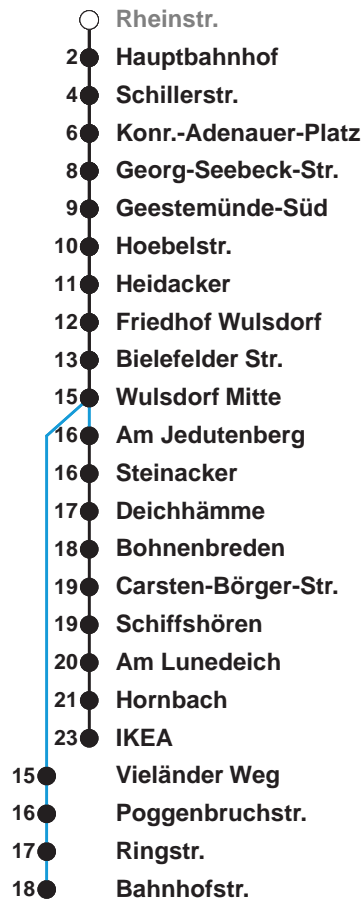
Rheinstr.
2 Hauptbahnhof
4 Schillerstr.
6 Konr.-Adenauer-Platz
8 Georg-Seebeck-Str.
9 Geestemünde-Süd
10 Hoebelstr.
11 Heidacker
12 Friedhof Wulsdorf
13 Bielefelder Str.
15 Wulsdorf Mitte
16 Am Jedutenberg
16 Steinacker
17 Deichhämme
18 Bohnenbreden
19 Carsten-Börger-Str.
19 Schiffshören
20 Am Lunedeich
21 Hornbach
23 IKEA
15 Vieländer Weg
16 Poggenbruchstr.
17 Ringstr.
18 Bahnhofstr.